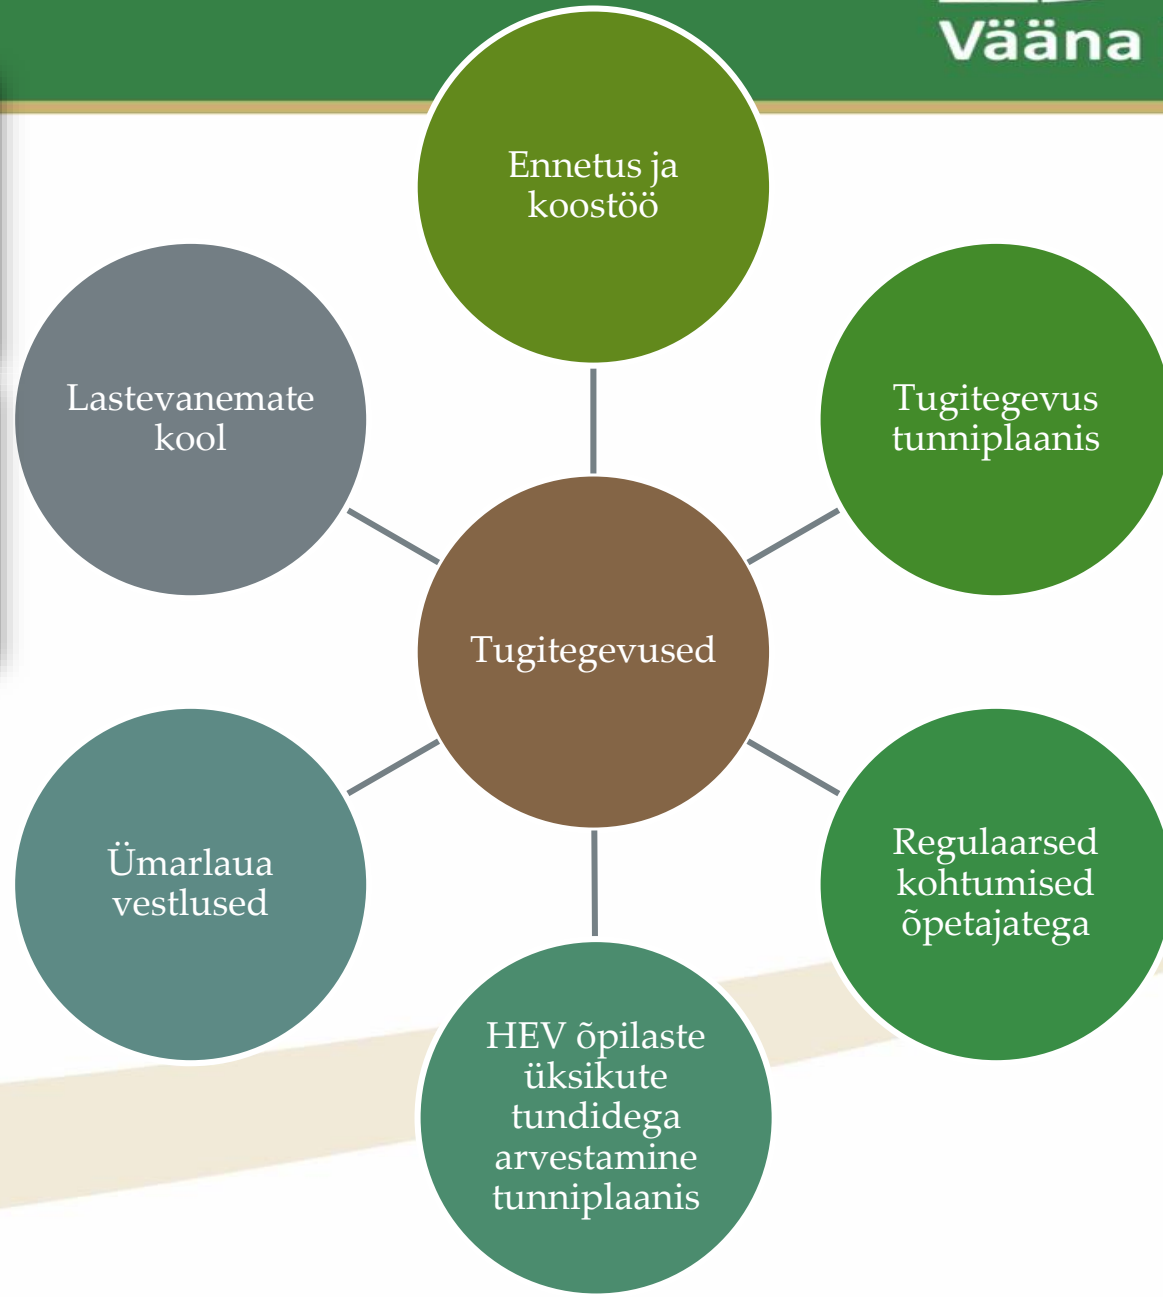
Vääna

Ennetus ja koostöö

Lastevanemate kool

Tugitegevus tunniplaanis

Tugitegevused

Ümarlaua vestlused

Regulaarsed kohtumised õpetajatega

HEV õpilaste üksikute tundidega arvestamine tunniplaanis